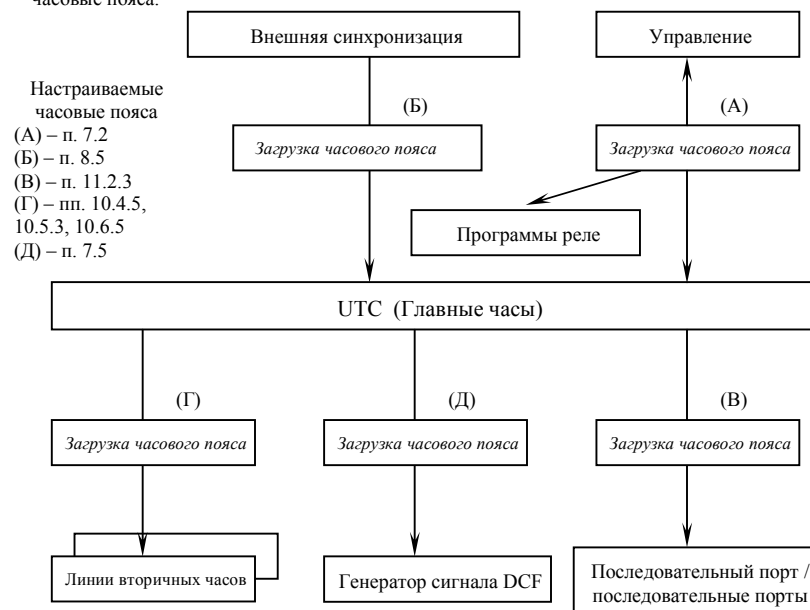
часовые пояса.

Внешняя синхронизация

Управление

Настраиваемые часовые пояса
(А) – п. 7.2
(Б) – п. 8.5
(В) – п. 11.2.3
(Г) – пп. 10.4.5, 10.5.3, 10.6.5
(Д) – п. 7.5

(Б)

(А)

Загрузка часового пояса

Загрузка часового пояса

Программы реле

UTC (Главные часы)

(Г)

(Д)

(В)

Загрузка часового пояса

Загрузка часового пояса

Загрузка часового пояса

Линии вторичных часов

Генератор сигнала DCF

Последовательный порт / последовательные порты